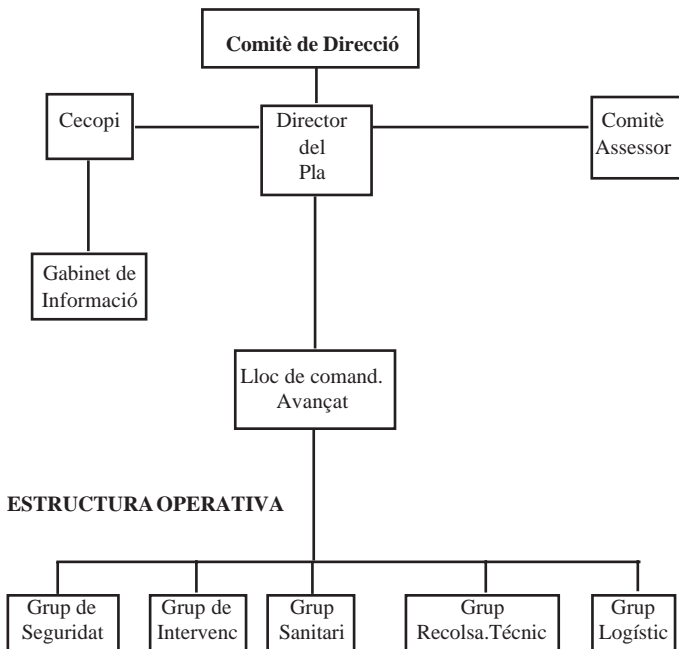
Comitè de Direcció

Cecopi

Director del Pla

Comitè Assessor

Gabinet de Informació

Lloc de comand. Avançat

ESTRUCTURA OPERATIVA

Grup de Seguridat

Grup de Intervenc

Grup Sanitari

Grup Recolsa.Técnic

Grup Logístic